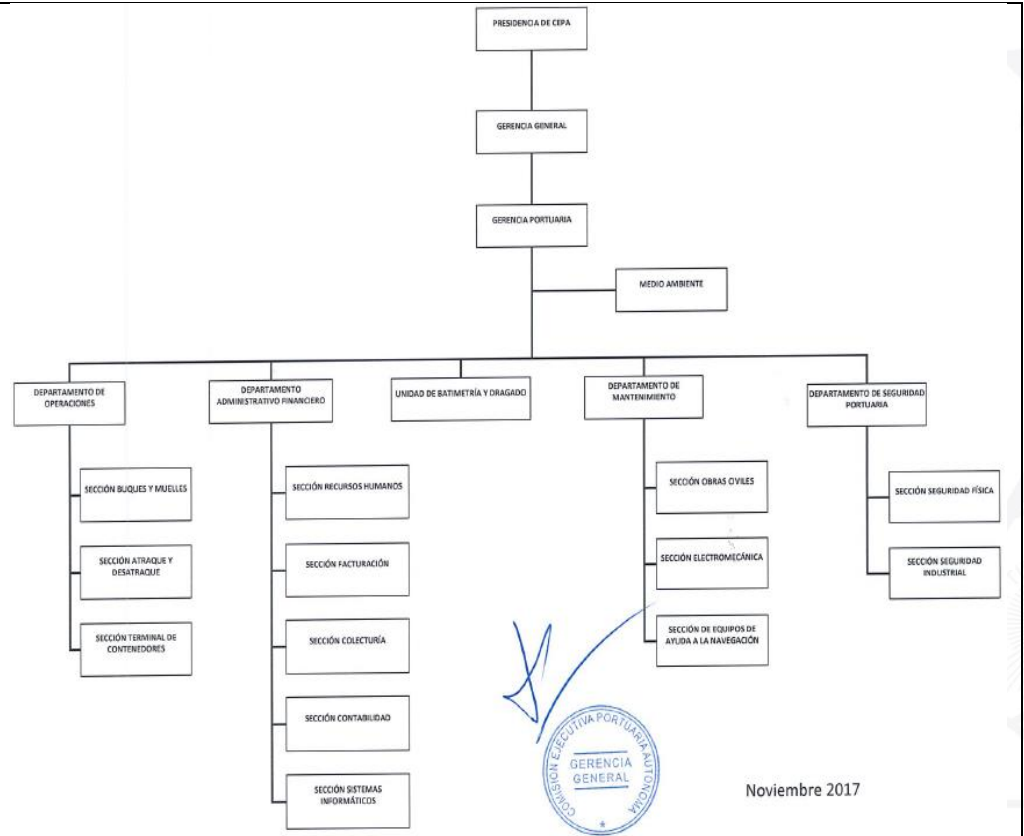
PRESIDENCIA DE CEPA

GERENCIA GENERAL

GERENCIA PORTUARIA

MEDIO AMBIENTE

DEPARTAMENTO DE OPERACIONES

SECCIÓN BUQUES Y MUELLES

SECCIÓN ATRAQUE Y DESATRAQUE

SECCIÓN TERMINAL DE CONTENEDORES

DEPARTAMENTO ADMINISTRATIVO FINANCIERO

SECCIÓN RECURSOS HUMANOS

SECCIÓN FACTURACIÓN

SECCIÓN COLECTURÍA

SECCIÓN CONTABILIDAD

SECCIÓN SISTEMAS INFORMÁTICOS

UNIDAD DE BATIMETRÍA Y DRAGADO

DEPARTAMENTO DE MANTENIMIENTO

SECCIÓN OBRAS CIVILES

SECCIÓN ELECTROMECÁNICA

SECCIÓN DE EQUIPOS DE AYUDA A LA NAVEGACIÓN

DEPARTAMENTO DE SEGURIDAD PORTUARIA

SECCIÓN SEGURIDAD FÍSICA

SECCIÓN SEGURIDAD INDUSTRIAL

COMISIÓN EJECUTIVA PORTUARIA AUTÓNOMA
GERENCIA GENERAL

Noviembre 2017